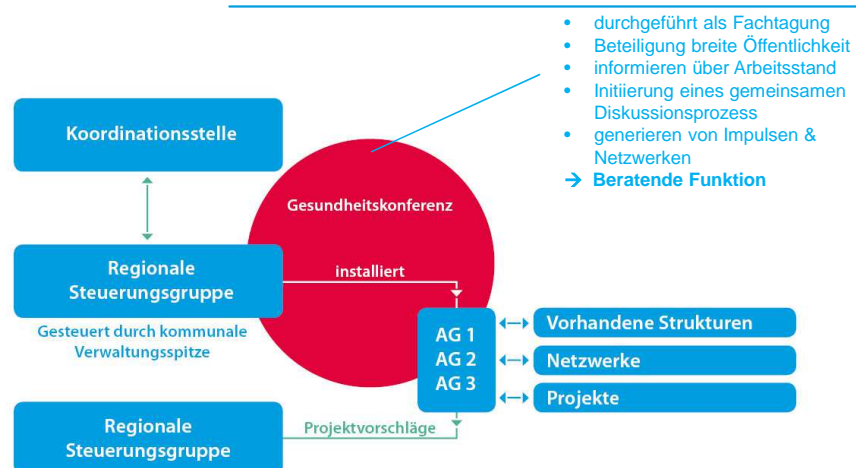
- durchgeführt als Fachtagung
- Beteiligung breite Öffentlichkeit
- informieren über Arbeitsstand
- Initiierung eines gemeinsamen Diskussionsprozess
- generieren von Impulsen & Netzwerken

→ Beratende Funktion

Koordinationsstelle

Gesundheitskonferenz

Regionale Steuerungsgruppe

installiert

Gesteuert durch kommunale Verwaltungsspitze

AG 1
AG 2
AG 3

Vorhandene Strukturen

Netzwerke

Projekte

Regionale Steuerungsgruppe

Projektvorschläge